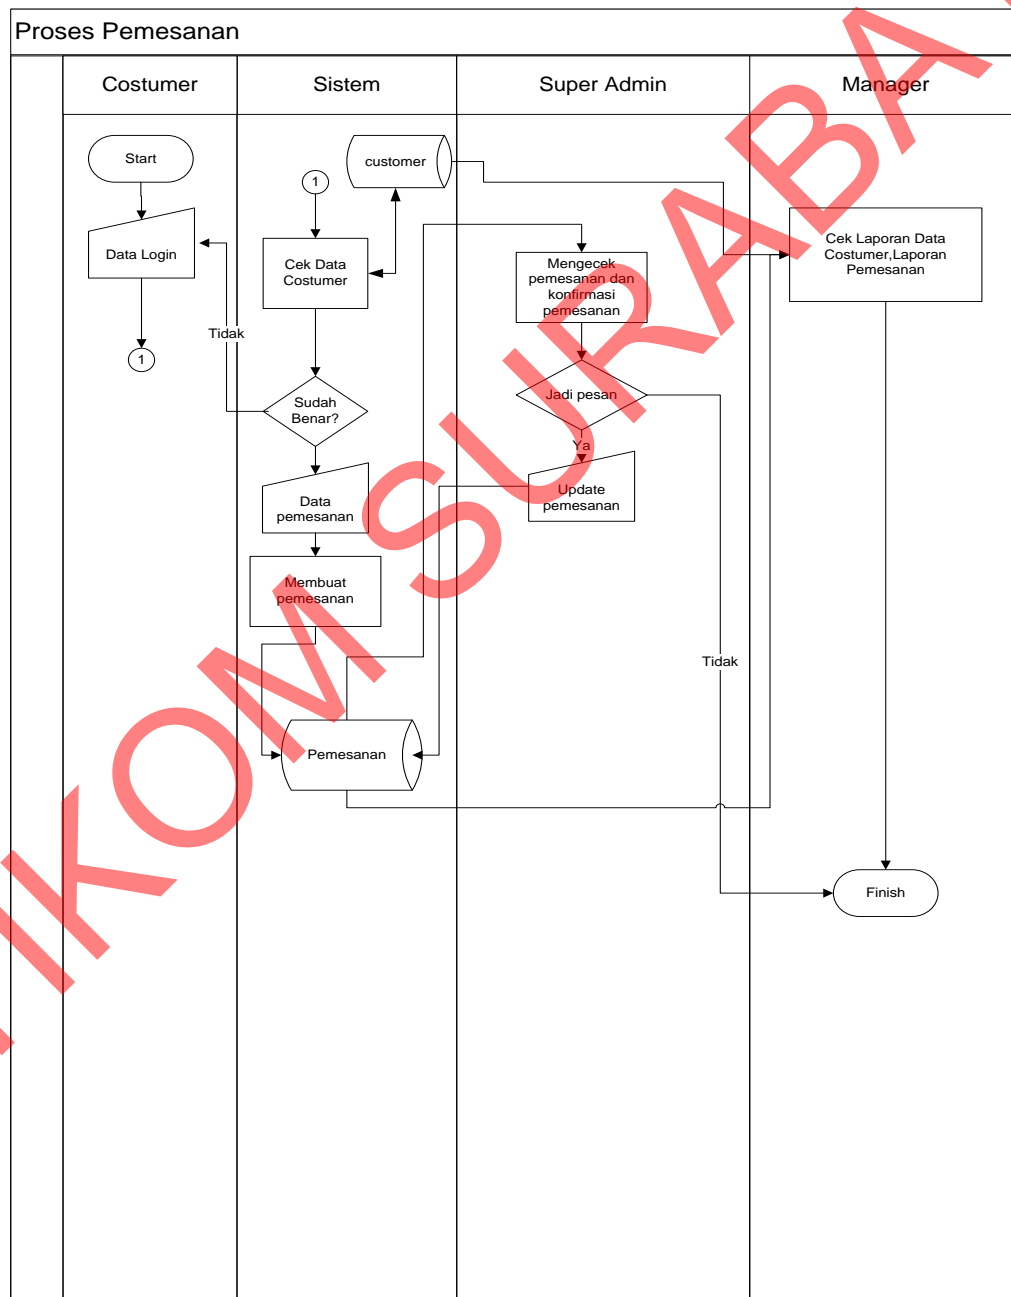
Proses Pemesanan

Costumer

Sistem

Super Admin

Manager

Start

Data Login

1

customer

1

Cek Data Costumer

Tidak

Sudah Benar?

Data pemesanan

Membuat pemesanan

Pemesanan

Mengecek pemesanan dan konfirmasi pemesanan

Jadi pesan

Ya

Update pemesanan

Tidak

Cek Laporan Data Costumer,Laporan Pemesanan

Finish

IKOM SURABAYA